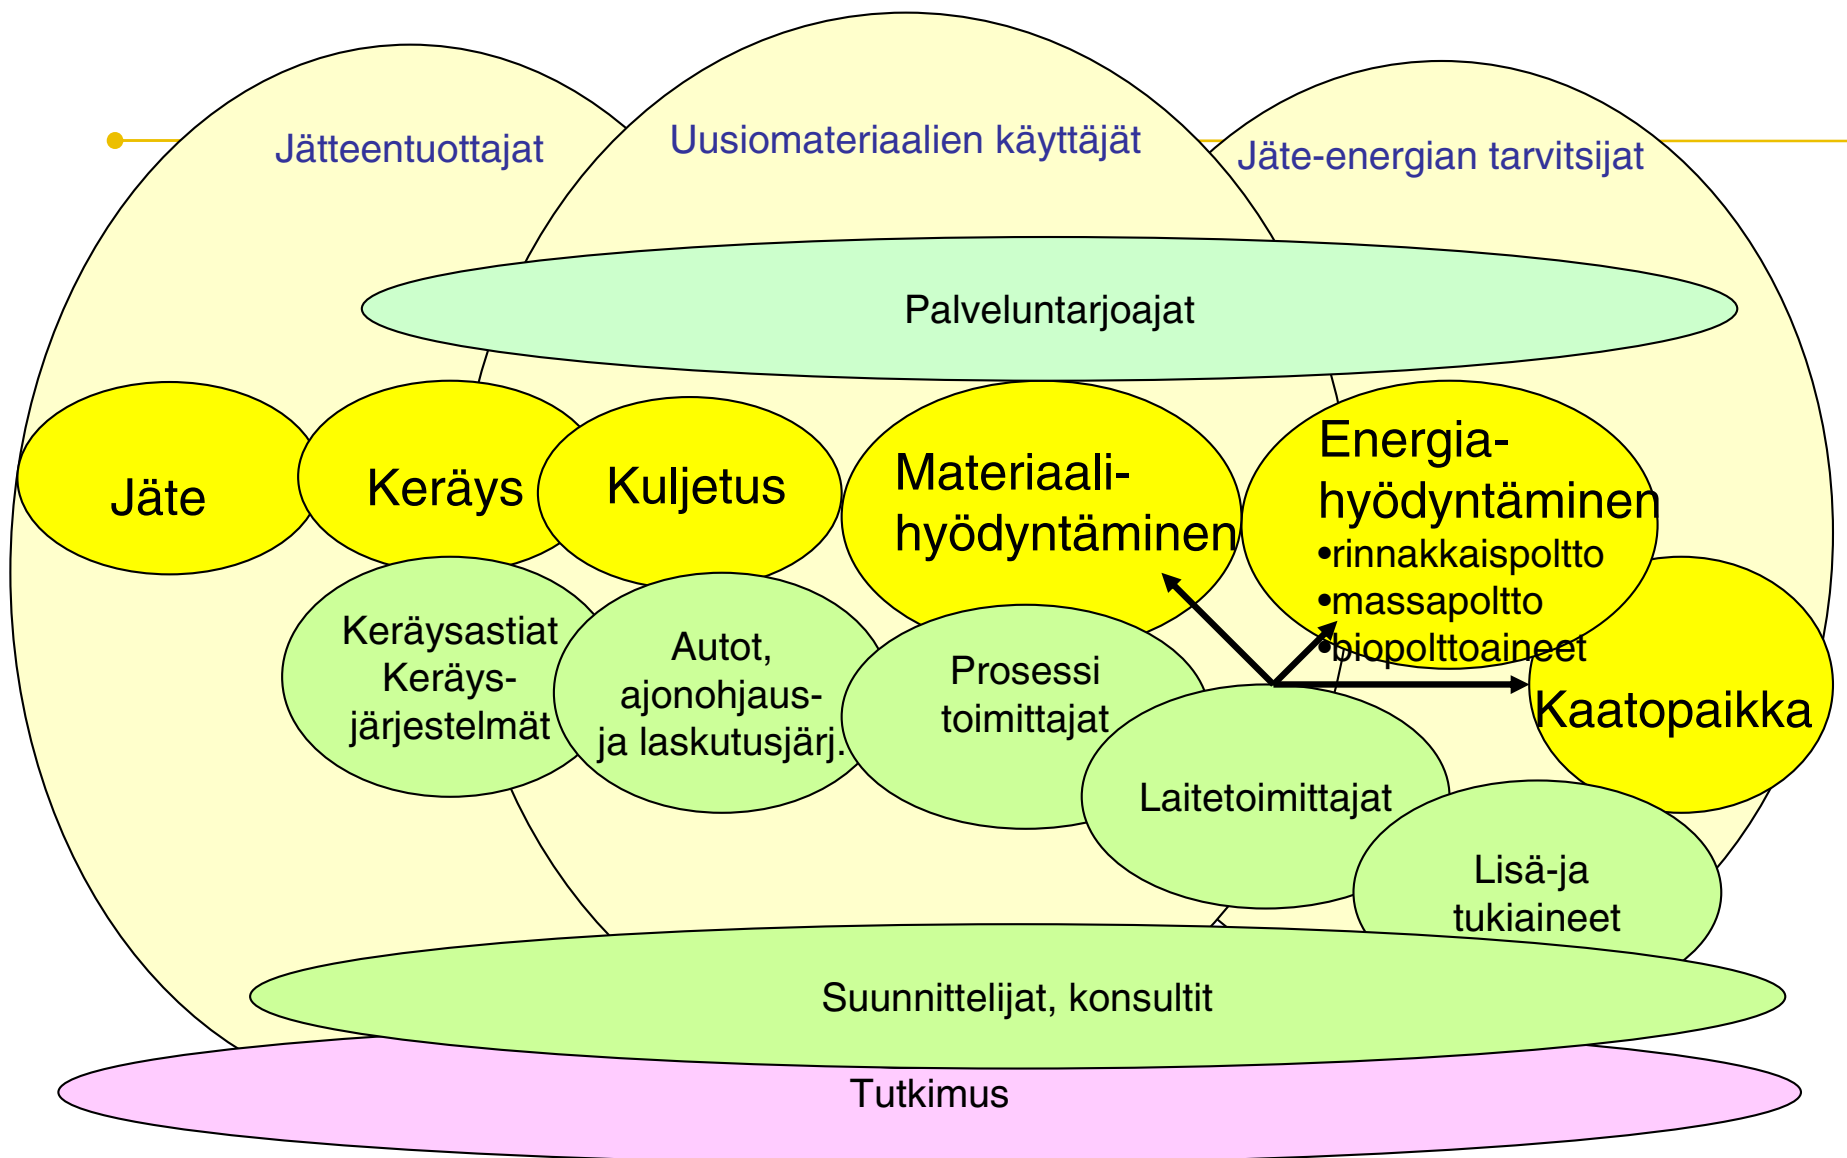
Jätteentuottajat

Uusiomateriaalien käyttäjät

Jäte-energian tarvitsijat

Palveluntarjoajat

Jäte

Keräys

Kuljetus

Materiaalihyödyntäminen

Energiahyödyntäminen
•rinnakkaispoltto
•massapoltto
•biopolttoaineet

Keräysastiat
Keräysjärjestelmät

Autot, ajonohjaus- ja laskutusjärj.

Prosessi toimittajat

Laitetoimittajat

Kaatopaikka

Lisä-ja tukiaineet

Suunnittelijat, konsultit

Tutkimus